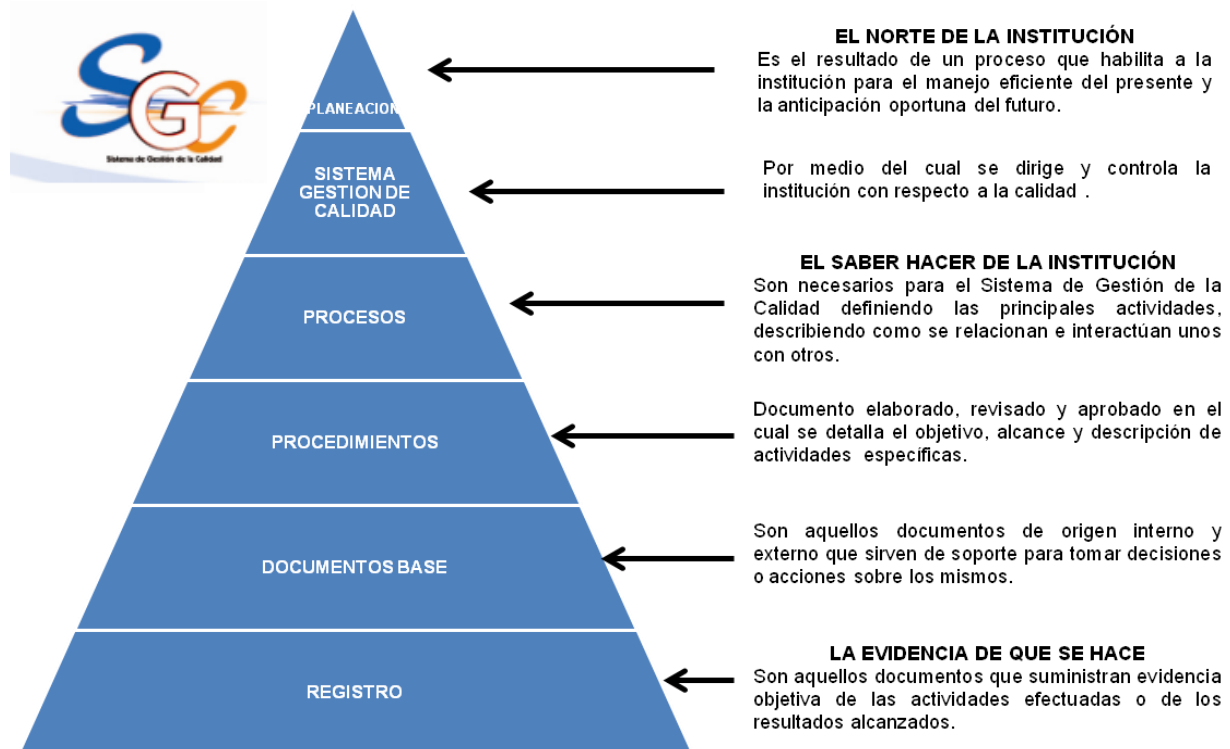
SGC
Sistema de Gestión de la Calidad

PLANEACION

SISTEMA GESTION DE CALIDAD

PROCESOS

PROCEDIMIENTOS

DOCUMENTOS BASE

REGISTRO

EL NORTE DE LA INSTITUCIÓN
Es el resultado de un proceso que habilita a la institución para el manejo eficiente del presente y la anticipación oportuna del futuro.

Por medio del cual se dirige y controla la institución con respecto a la calidad .

EL SABER HACER DE LA INSTITUCIÓN
Son necesarios para el Sistema de Gestión de la Calidad definiendo las principales actividades, describiendo como se relacionan e interactúan unos con otros.

Documento elaborado, revisado y aprobado en el cual se detalla el objetivo, alcance y descripción de actividades específicas.

Son aquellos documentos de origen interno y externo que sirven de soporte para tomar decisiones o acciones sobre los mismos.

LA EVIDENCIA DE QUE SE HACE
Son aquellos documentos que suministran evidencia objetiva de las actividades efectuadas o de los resultados alcanzados.